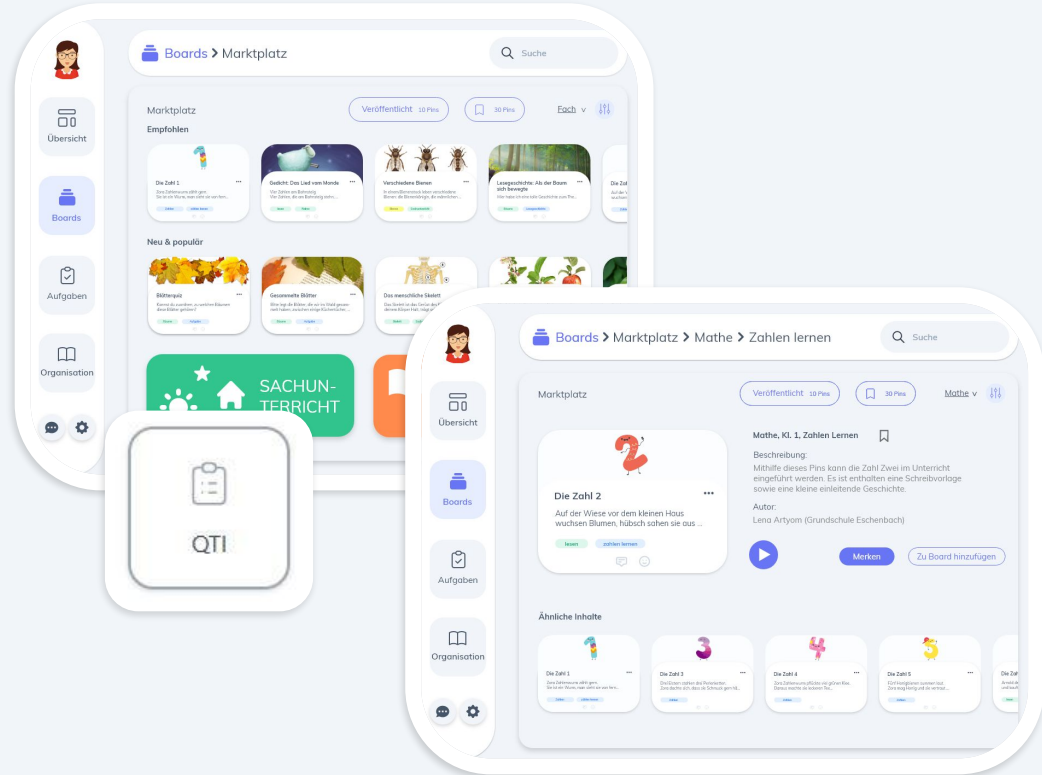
Boards > Marktplatz

Suche

Übersicht

Boards

Aufgaben

Organisation

Marktplatz

Veröffentlicht 10 Pins

30 Pins

Fach

Empfohlen

Die Zahl 1

Gedicht: Das Lied vom Monde

Verschiedene Bienen

Lesegeschichte: Als der Baum sich bewegte

Neu & populär

Blätterquiz

Gesammelte Blätter

Das menschliche Skelett

SACHUNTERRICHT

QTI

Boards > Marktplatz > Mathe > Zahlen lernen

Suche

Übersicht

Boards

Aufgaben

Organisation

Marktplatz

Veröffentlicht 10 Pins

30 Pins

Mathe

Die Zahl 2

Auf der Wiese vor dem kleinen Haus wachsen Blumen, hübsch sehen sie aus ...

lesen

zahlen lernen

Mathe, Kl. 1, Zahlen Lernen

Beschreibung:

Mithilfe dieses Pins kann die Zahl Zwei im Unterricht eingeführt werden. Es ist enthalten eine Schreibvorlage sowie eine kleine einleitende Geschichte.

Autor:

Lena Artyom (Grundschule Eschenbach)

Merken

Zu Board hinzufügen

Ähnliche Inhalte

Die Zahl 1

Die Zahl 3

Die Zahl 4

Die Zahl 5